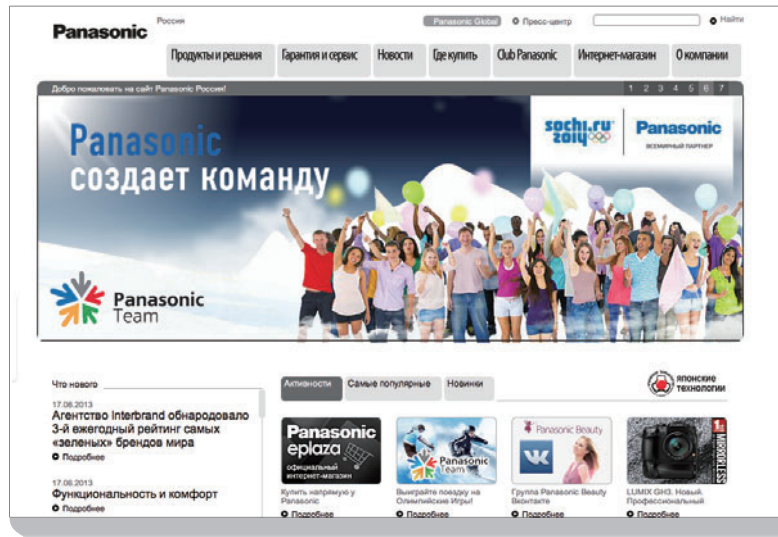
Panasonic Россия

Panasonic Global Пресс-центр Найти

Продукты и решения Гарантия и сервис Новости Где купить Club Panasonic Интернет-магазин О компании

Добро пожаловать на сайт Panasonic России!

1 2 3 4 5 6 7

Panasonic создает команду

sochi.ru 2014 Panasonic ВСЕМИРНЫЙ ПАРТНЕР

Panasonic Team

Что нового

17.06.2013
Агентство Interbrand обнародовало 3-й ежегодный рейтинг самых «зеленых» брендов мира
Подробнее

17.06.2013
Функциональность и комфорт
Подробнее

Активности Самые популярные Новинки

Японские технологии

Panasonic eplaza официальный интернет-магазин
Купить напрямую у Panasonic
Подробнее

Panasonic Team
Выиграйте поездку на Олимпийские Игры!
Подробнее

Panasonic Beauty
Группа Panasonic Beauty Вконтакте
Подробнее

MIRRORLESS
LUMIX GH3. Новый. Профессиональный
Подробнее